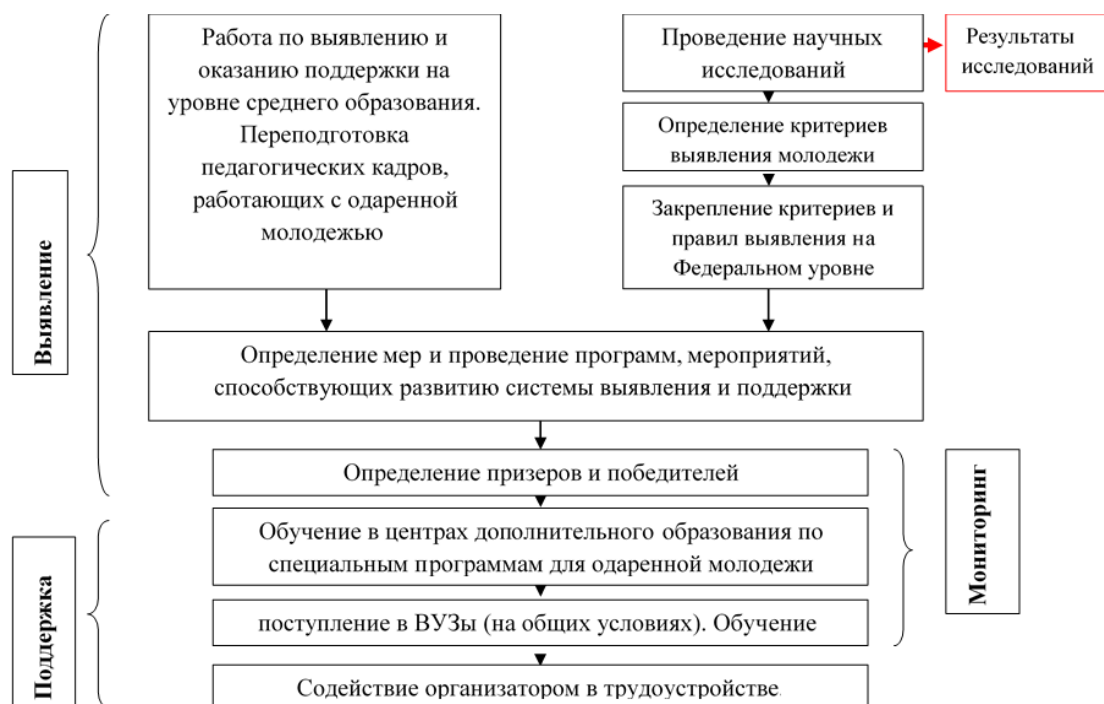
Выявление

Работа по выявлению и оказанию поддержки на уровне среднего образования. Переподготовка педагогических кадров, работающих с одаренной молодежью

Проведение научных исследований

Результаты исследований

Определение критериев выявления молодежи

Закрепление критериев и правил выявления на Федеральном уровне

Определение мер и проведение программ, мероприятий, способствующих развитию системы выявления и поддержки

Определение призеров и победителей

Мониторинг

Поддержка

Обучение в центрах дополнительного образования по специальным программам для одаренной молодежи

поступление в ВУЗы (на общих условиях). Обучение

Содействие организатором в трудоустройстве.